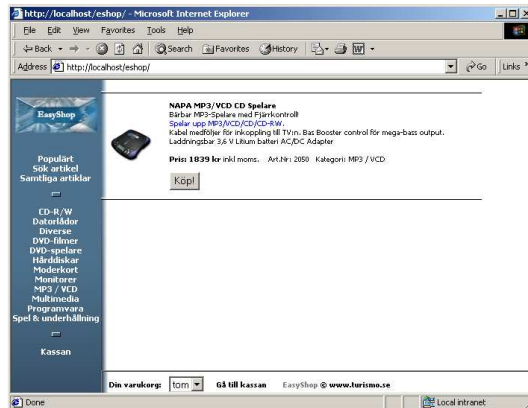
http://localhost/eshop/ - Microsoft Internet Explorer

File Edit View Favorites Tools Help

Back Search Favorites History

Address http://localhost/eshop/ Go Links

EasyShop

Populärt
Sök artikel
Samtliga artiklar

CD-R/W
Datorlådor
Diverse
DVD-filmer
DVD-spelare
Hårddiskar
Moderkort
Monitorer
MP3 / VCD
Multimedia
Programvara
Spel & underhållning

Kassan

NAPA MP3/VCD CD Spelare
Bärbar MP3-Spelare med Fjärrkontroll!
Spelar upp MP3/VCD/CD/CD-RW.
Kabel medföljer för inkoppling till TV:n. Bas Booster control för mega-bass output.
Laddningsbar 3,6 V Litium batteri AC/DC Adapter

Pris: 1839 kr inkl moms. Art.Nr: 2050 Kategori: MP3 / VCD

Köp!

Din varukorg: tom Gå till kassan EasyShop © www.turismo.se

Done Local intranet